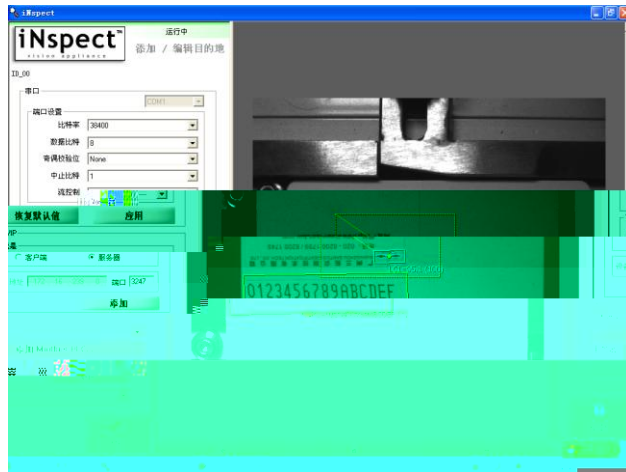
iNspect

iNspect™
vision appliance

运行中
添加 / 编辑目的地

ID_00

串口
COM1

端口设置
比特率 38400
数据比特 8
奇偶校验位 None
中止比特 1
流控制

恢复默认值
应用

IP

客户端
服务器

端口 3247

添加

0123456789ABCDEF